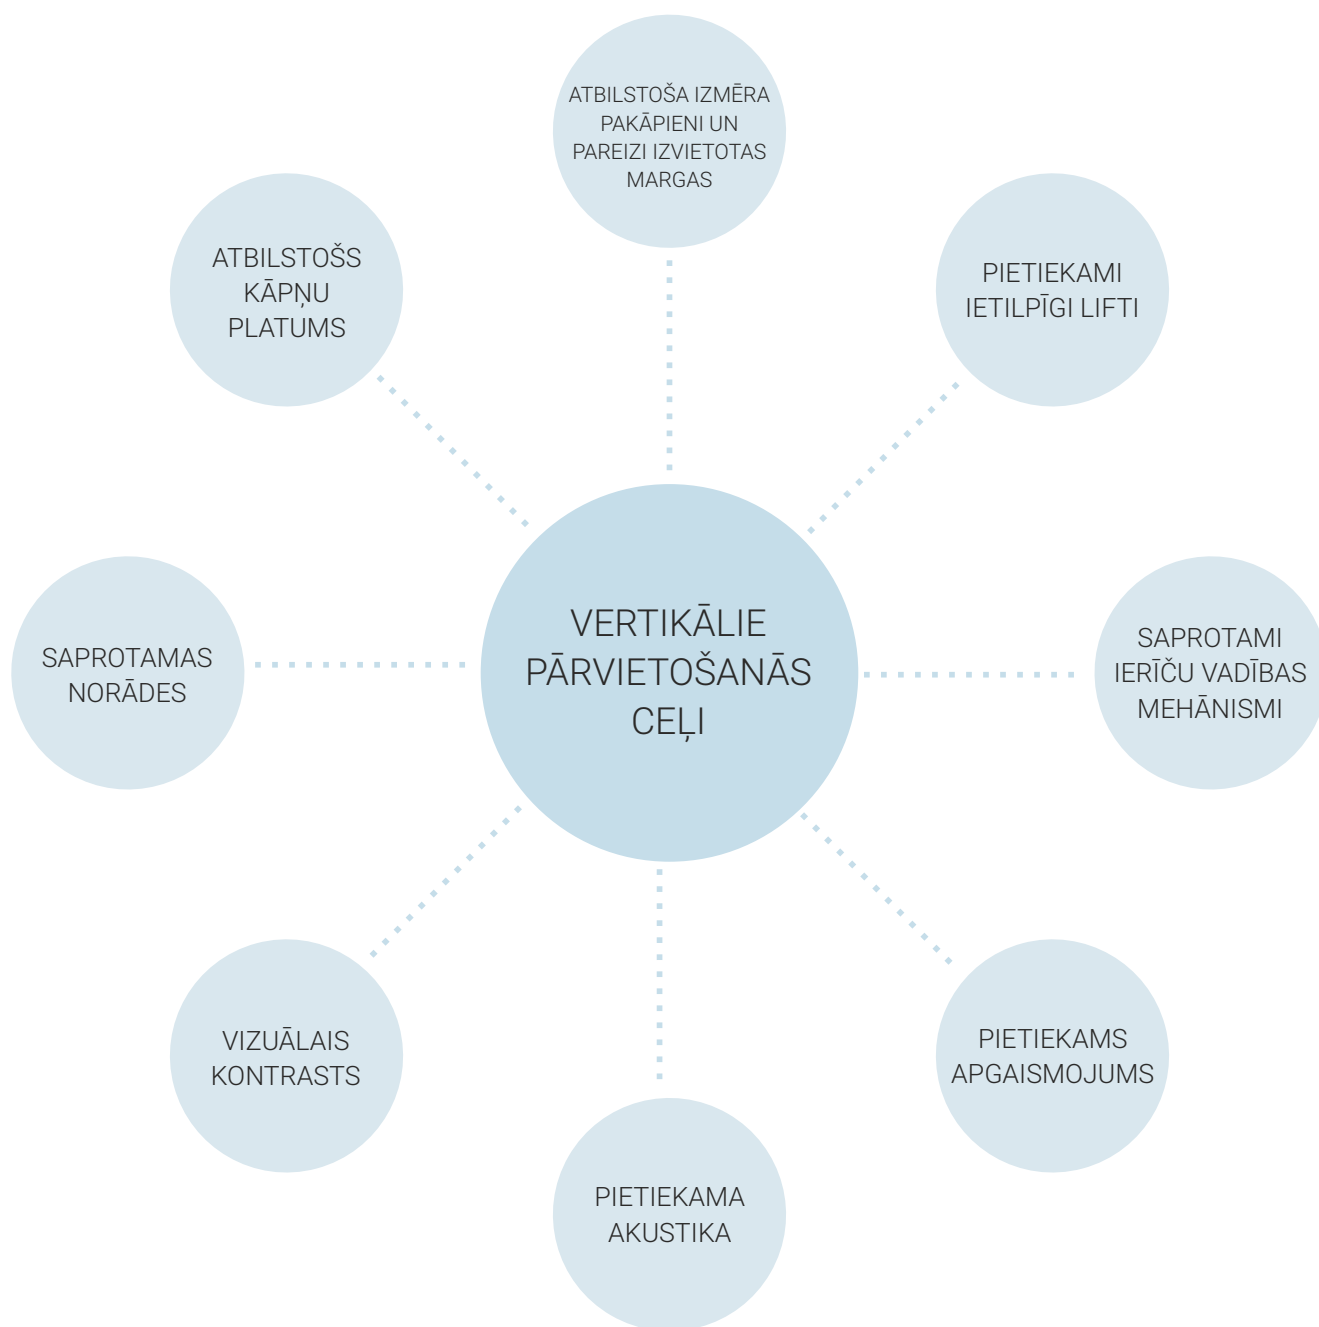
ATBILSTOŠA IZMĒRA PAKĀPIENI UN PAREIZI IZVIETOTAS MARGAS

ATBILSTOŠS KĀPŅU PLATUMS

PIETIEKAMI IETILPĪGI LIFTI

SAPROTAMAS NORĀDES

VERTIKĀLIE PĀRVIETOŠANĀS CEĻI

SAPROTAMI IERĪČU VADĪBAS MEHĀNISMI

VIZUĀLAIS KONTRASTS

PIETIEKAMS APGAISMOJUMS

PIETIEKAMA AKUSTIKA